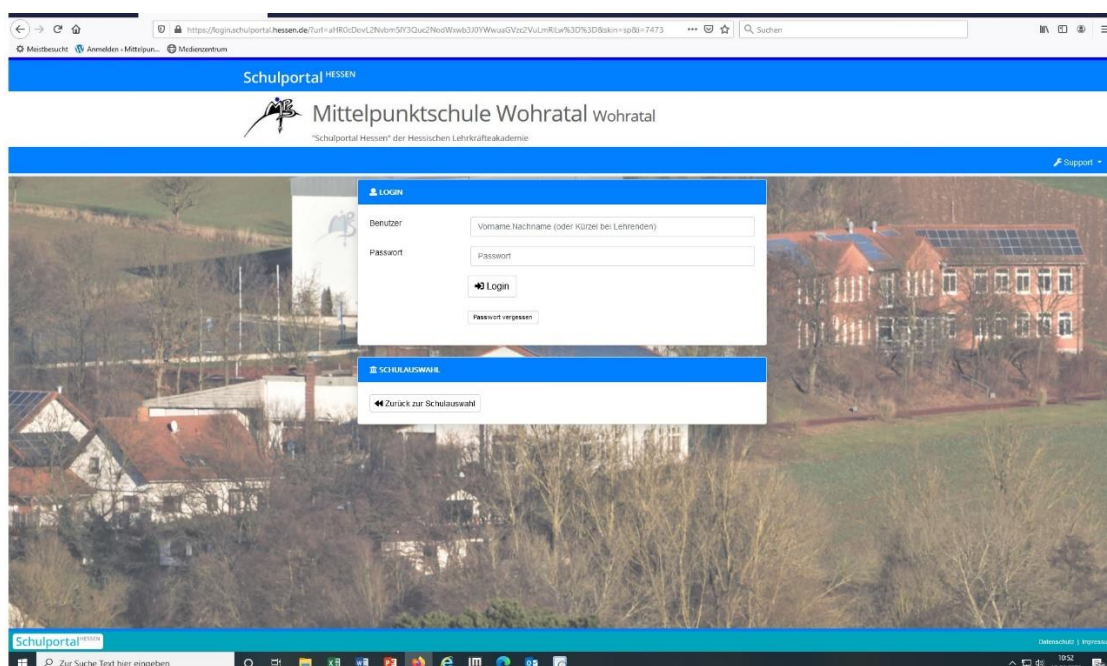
https://login.schulportal.hessen.de/?url=aHR0cDovL2Nvbm5lY3Que2NodWxwb3J0YWwuaGVzc2VuLmRlLw%3D%3D&skin=sp&i=7473 ··· Suchen

Meistbesucht Anmelden › Mittelpun... Medienzentrum

Schulportal HESSEN

Mittelpunktschule Wohratal Wohratal

"Schulportal Hessen" der Hessischen Lehrkräfteakademie

Support

LOGIN

Benutzer Vorname.Nachname (oder Kürzel bei Lehrenden)

Passwort Passwort

Login

Passwort vergessen

SCHULAUSWAHL

Zurück zur Schulauswahl

Schulportal HESSEN

Datenschutz | Impressum

Zur Suche Text hier eingeben

10:52